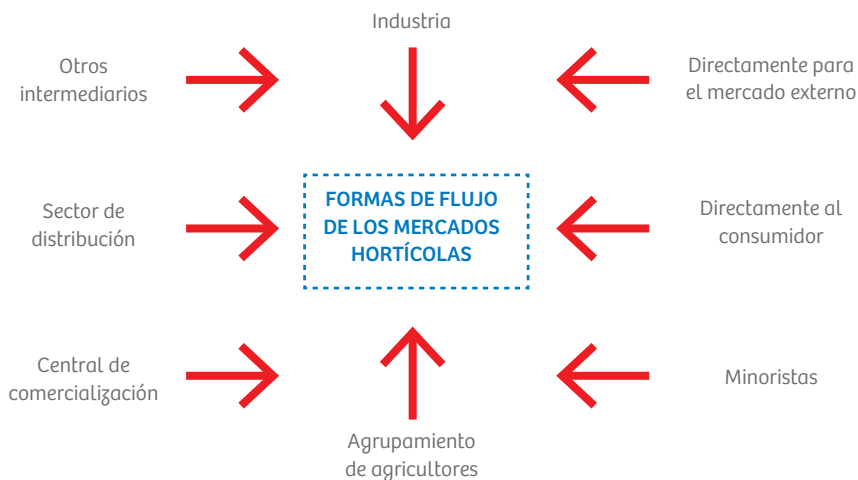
Industria

Otros intermediarios

Directamente para el mercado externo

Sector de distribución

FORMAS DE FLUJO DE LOS MERCADOS HORTÍCOLAS

Directamente al consumidor

Central de comercialización

Minoristas

Agrupamiento de agricultores